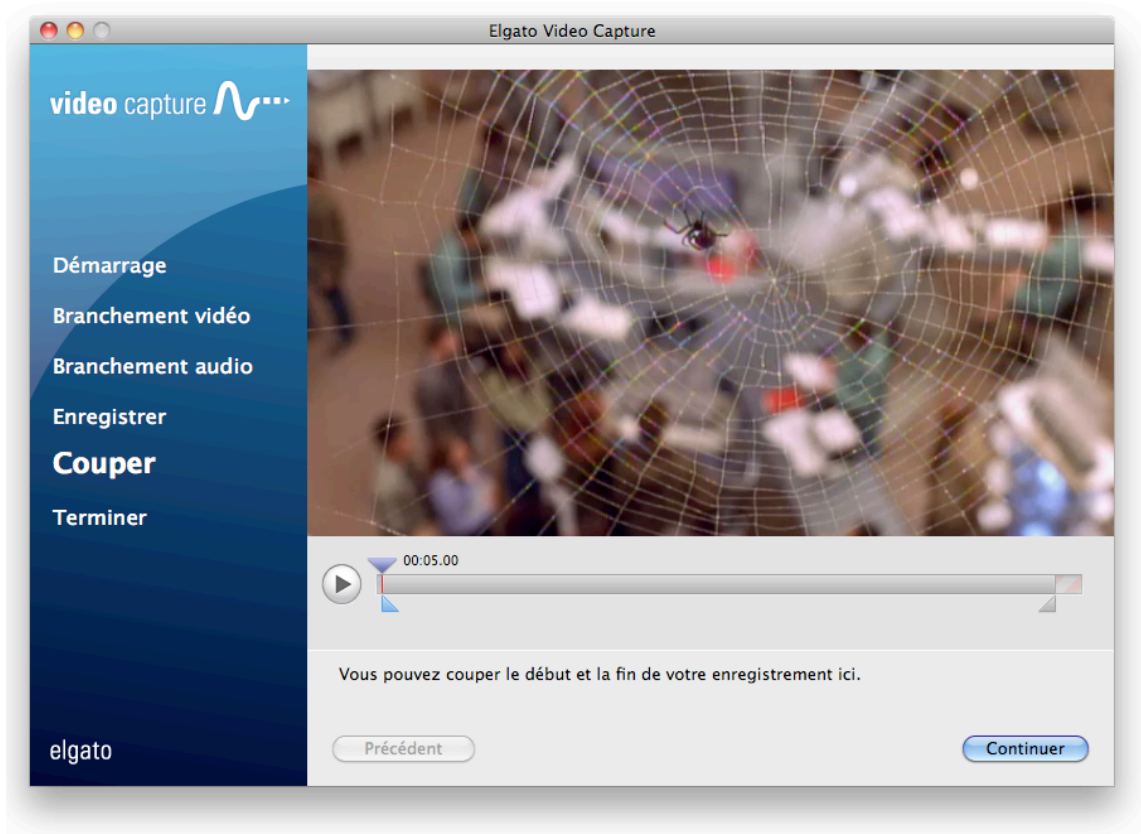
Elgato Video Capture

video capture

Démarrage

Branchement vidéo

Branchement audio

Enregistrer

Couper

Terminer

elgato

00:05.00

Vous pouvez couper le début et la fin de votre enregistrement ici.

Précédent

Continuer